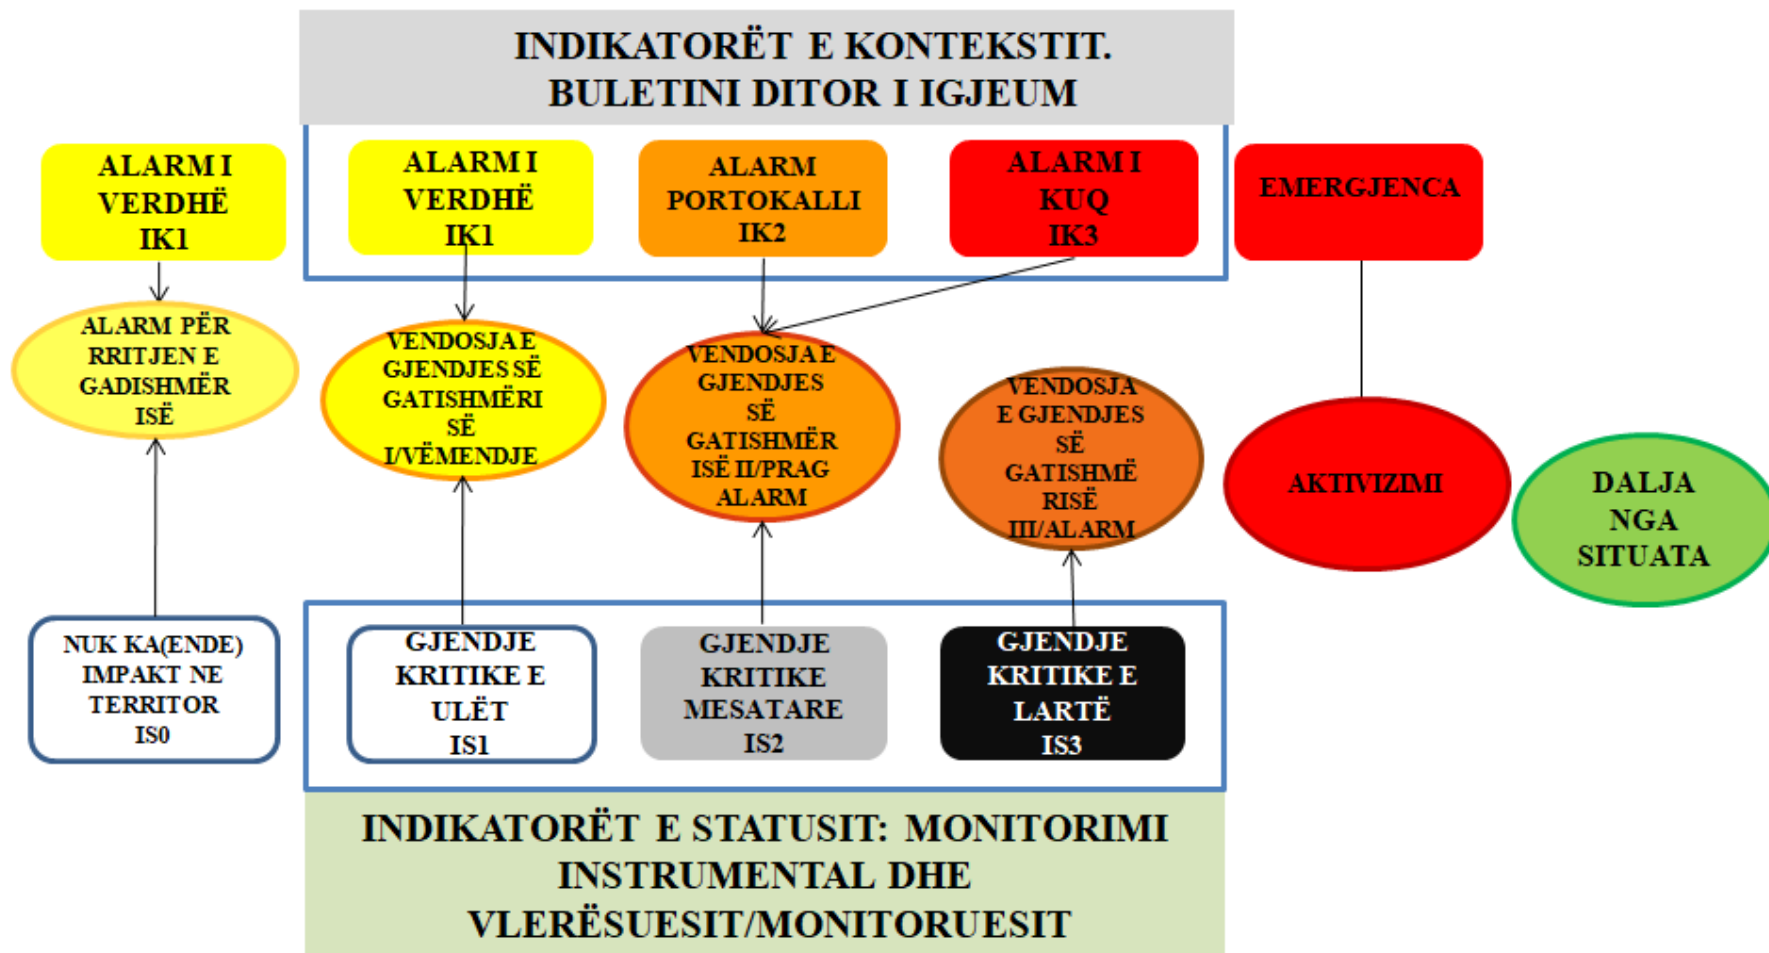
INDIKATORËT E KONTEKSTIT. BULETINI DITOR I IGJEUM

ALARM I VERDHË IK1

ALARM I VERDHË IK1

ALARM PORTOKALLI IK2

ALARM I KUQ IK3

EMERGJENCA

ALARM PËR RRITJEN E GADISHMËR ISË

VENDOSJA E GJENDJES SË GATISHMËRI SË I/VËMENDJE

VENDOSJA E GJENDJES SË GATISHMËR ISË II/PRAG ALARM

VENDOSJA E GJENDJES SË GATISHMË RISË III/ALARM

AKTIVIZIMI

DALJA NGA SITUATA

NUK KA(ENDE) IMPAKT NE TERRITOR IS0

GJENDJE KRITIKE E ULËT IS1

GJENDJE KRITIKE MESATARE IS2

GJENDJE KRITIKE E LARTË IS3

INDIKATORËT E STATUSIT: MONITORIMI INSTRUMENTAL DHE VLERËSUESIT/MONITORUESIT